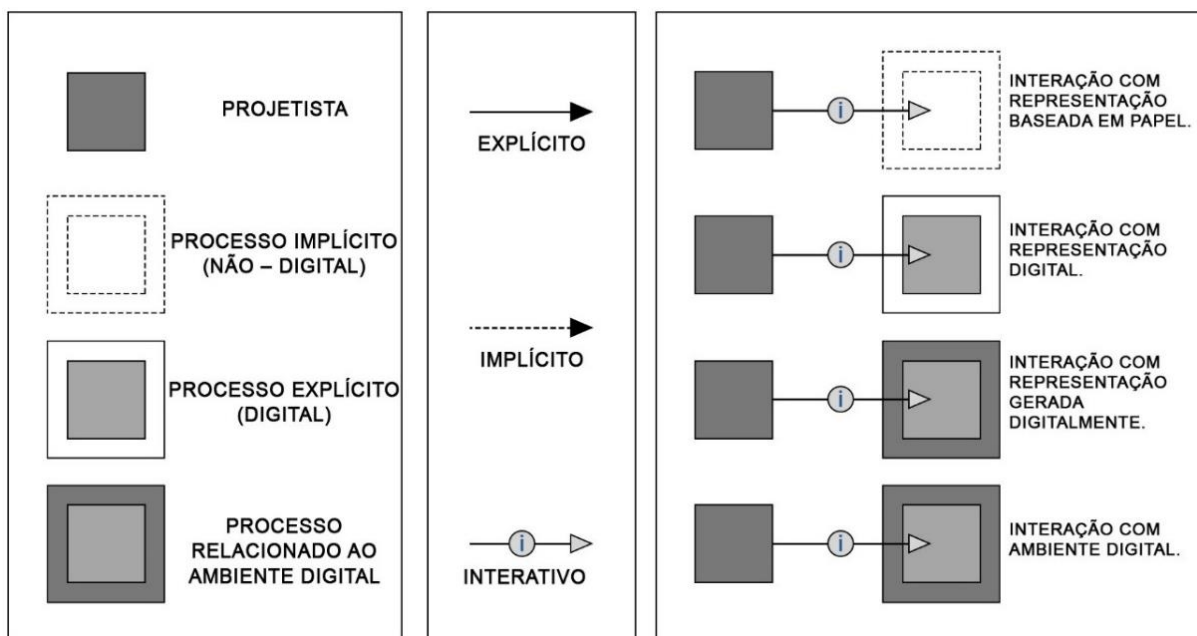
PROJETISTA

PROCESSO IMPLÍCITO (NÃO – DIGITAL)

PROCESSO EXPLÍCITO (DIGITAL)

PROCESSO RELACIONADO AO AMBIENTE DIGITAL

EXPLÍCITO

IMPLÍCITO

i

INTERATIVO

i

INTERAÇÃO COM REPRESENTAÇÃO BASEADA EM PAPEL.

i

INTERAÇÃO COM REPRESENTAÇÃO DIGITAL.

i

INTERAÇÃO COM REPRESENTAÇÃO GERADA DIGITALMENTE.

i

INTERAÇÃO COM AMBIENTE DIGITAL.